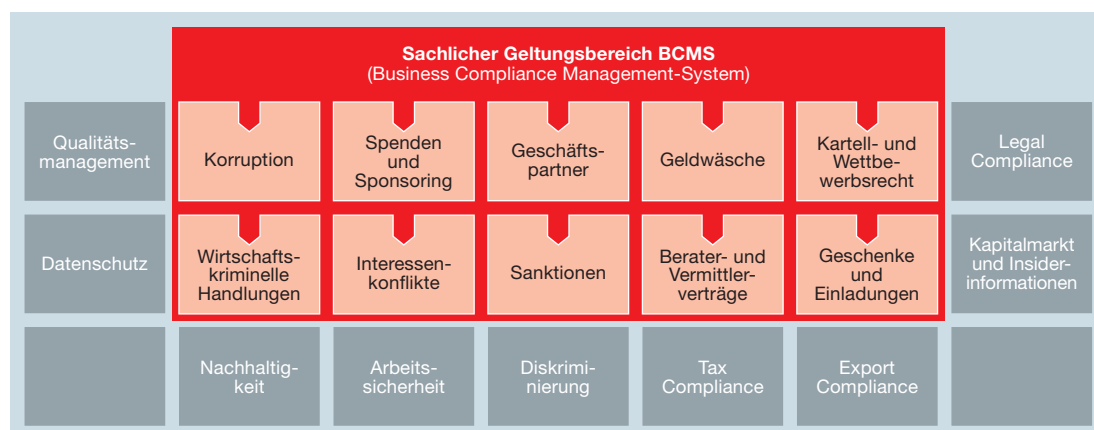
Sachlicher Geltungsbereich BCMS
(Business Compliance Management-System)

Qualitätsmanagement

Korruption

Spenden und Sponsoring

Geschäftspartner

Geldwäsche

Kartell- und Wettbewerbsrecht

Legal Compliance

Datenschutz

Wirtschaftskriminelle Handlungen

Interessenkonflikte

Sanktionen

Berater- und Vermittlerverträge

Geschenke und Einladungen

Kapitalmarkt und Insiderinformationen

Nachhaltigkeit

Arbeitssicherheit

Diskriminierung

Tax Compliance

Export Compliance